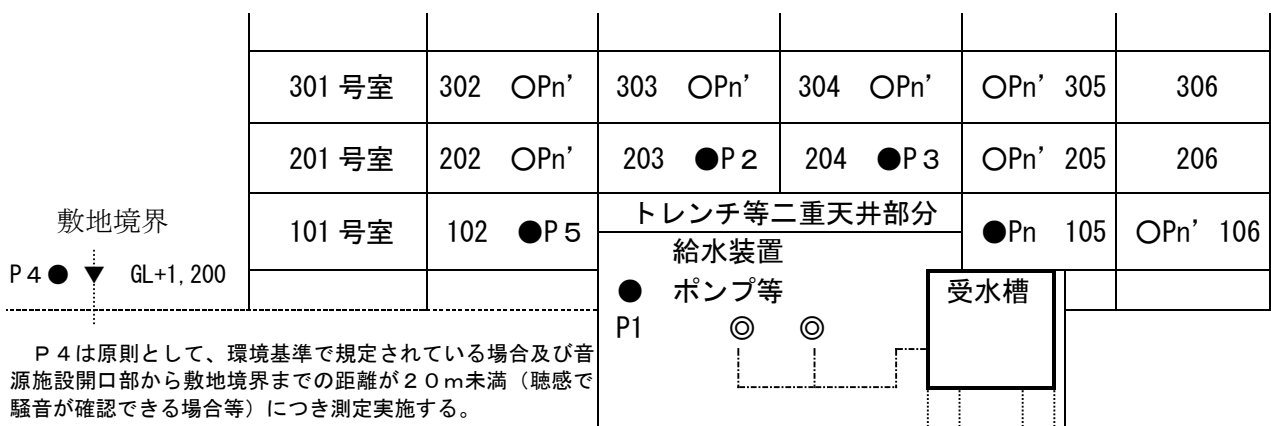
| 301 号室 | 302 ○Pn’ | 303 ○Pn’ | 304 ○Pn’ | ○Pn’ 305 | 306 |
|---|---|---|---|---|---|
| 201 号室 | 202 ○Pn’ | 203 ●P２ | 204 ●P３ | ○Pn’ 205 | 206 |
| 101 号室 | 102 ●P５ | トレンチ等二重天井部分 | | ●Pn 105 | ○Pn’ 106 |

敷地境界

P４● ▼ GL+1,200

給水装置

● ポンプ等

受水槽

P1 ◎ ◎

Ｐ４は原則として、環境基準で規定されている場合及び音源施設開口部から敷地境界までの距離が２０m未満（聴感で騒音が確認できる場合等）につき測定実施する。